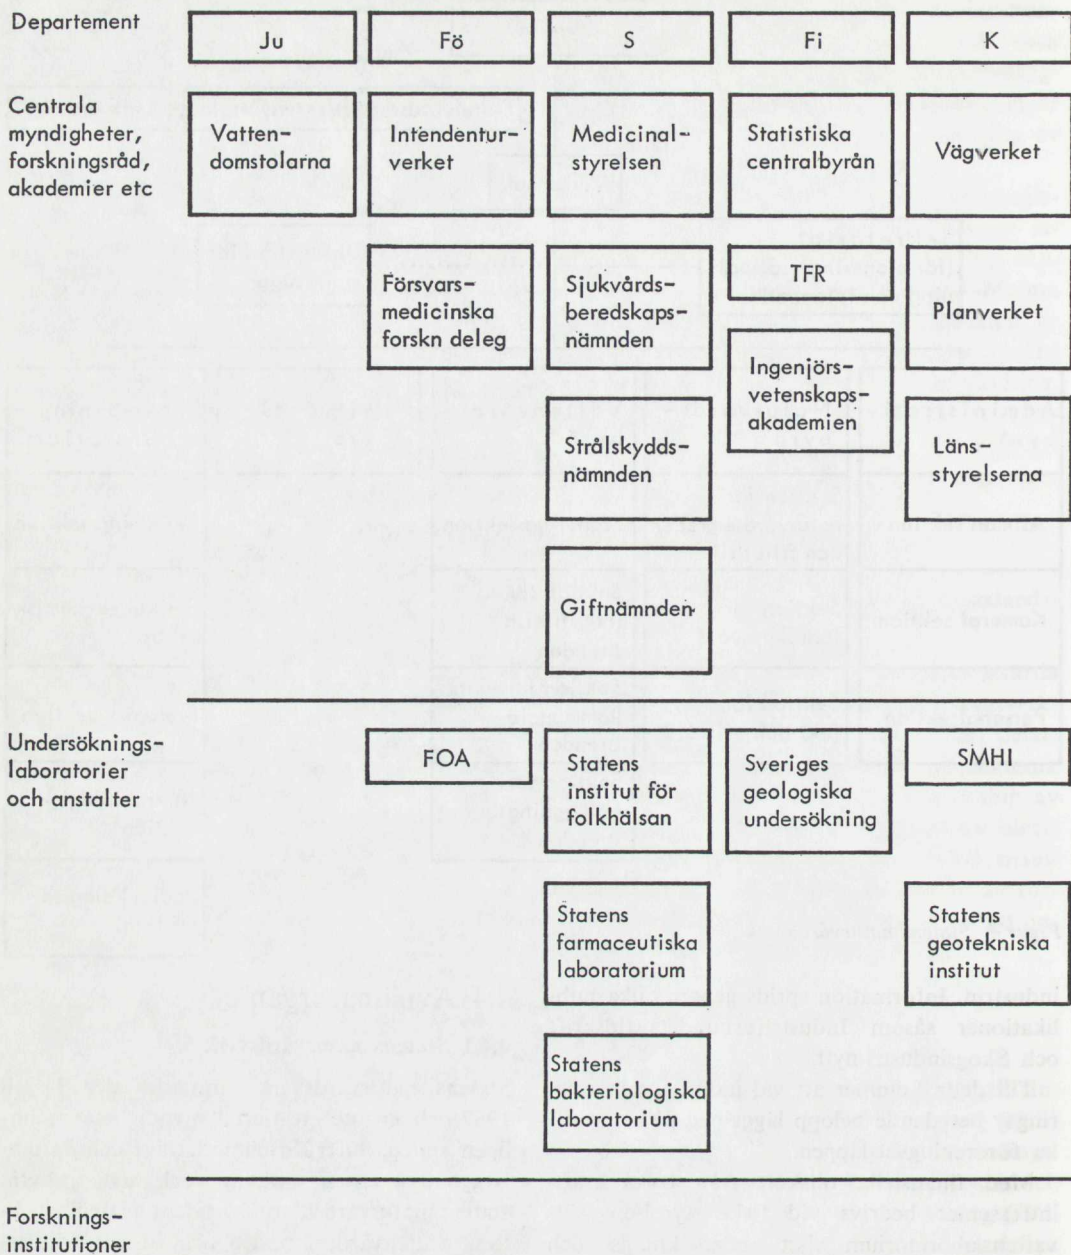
Departement

Ju

Fö

S

Fi

K

Centrala myndigheter, forskningsråd, akademier etc

Vattendomstolarna

Intendenturverket

Medicinalstyrelsen

Statistiska centralbyrån

Vägverket

Försvarsmedicinska forskn deleg

Sjukvårdsberedskapsnämnden

TFR

Planverket

Ingenjörsvetenskapsakademien

Strålskyddsnämnden

Länsstyrelserna

Giftnämnden

Undersökningslaboratorier och anstalter

FOA

Statens institut för folkhälsan

Sveriges geologiska undersökning

SMHI

Statens farmaceutiska laboratorium

Statens geotekniska institut

Statens bakteriologiska laboratorium

Forskningsinstitutioner